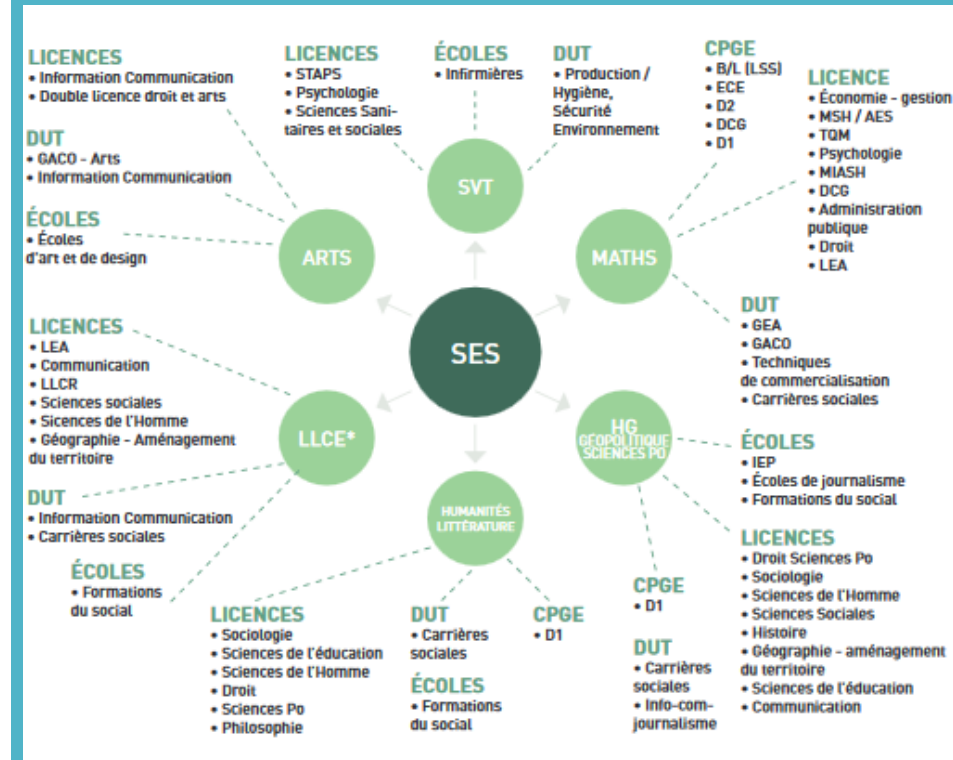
LICENCES
• Information Communication
• Double licence droit et arts

DUT
• GACO - Arts
• Information Communication

ÉCOLES
• Écoles d'art et de design

LICENCES
• STAPS
• Psychologie
• Sciences Sanitaires et sociales

ÉCOLES
• Infirmières

DUT
• Production / Hygiène, Sécurité Environnement

CPGE
• B/L (LSS)
• ECE
• D2
• DCG
• D1

LICENCE
• Économie - gestion
• MSH / AES
• TQM
• Psychologie
• MIASH
• DCG
• Administration publique
• Droit
• LEA

SVT

ARTS

MATHS

SES

LLCE*

HG GÉOPOLITIQUE SCIENCES PO

HUMANITÉS LITTÉRATURE

DUT
• GEA
• GACO
• Techniques de commercialisation
• Carrières sociales

LICENCES
• LEA
• Communication
• LLCR
• Sciences sociales
• Sicences de l'Homme
• Géographie - Aménagement du territoire

ÉCOLES
• IEP
• Écoles de journalisme
• Formations du social

DUT
• Information Communication
• Carrières sociales

LICENCES
• Droit Sciences Po
• Sociologie
• Sciences de l'Homme
• Sciences Sociales
• Histoire
• Géographie - aménagement du territoire
• Sciences de l'éducation
• Communication

ÉCOLES
• Formations du social

CPGE
• D1

DUT
• Carrières sociales
• Info-com-journalisme

LICENCES
• Sociologie
• Sciences de l'éducation
• Sciences de l'Homme
• Droit
• Sciences Po
• Philosophie

DUT
• Carrières sociales

ÉCOLES
• Formations du social

CPGE
• D1